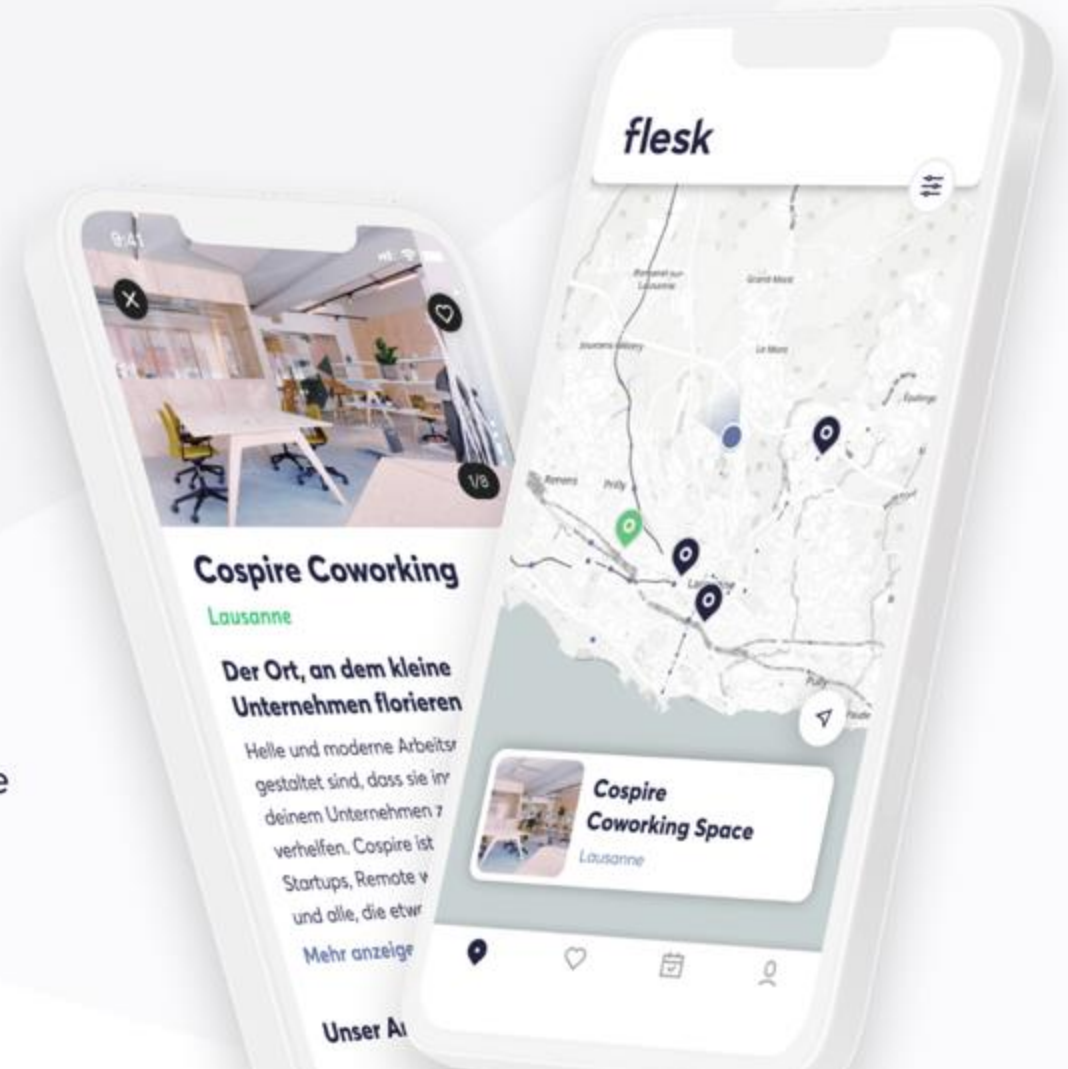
9:41

1/8

Cospire Coworking

Lausanne

Der Ort, an dem kleine Unternehmen florieren

Helle und moderne Arbeitsr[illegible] gestaltet sind, dass sie in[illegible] deinem Unternehmen z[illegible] verhelfen. Cospire ist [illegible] Startups, Remote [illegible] und alle, die etw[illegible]

Mehr anzeige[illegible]

Unser A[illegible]

flesk

Romanel-sur-Lausanne

Grand Mont

Jouxtens-Mézery

Le Mont

Epalinges

Renens

Prilly

Lausanne

Pully

Cospire Coworking Space

Lausanne

e